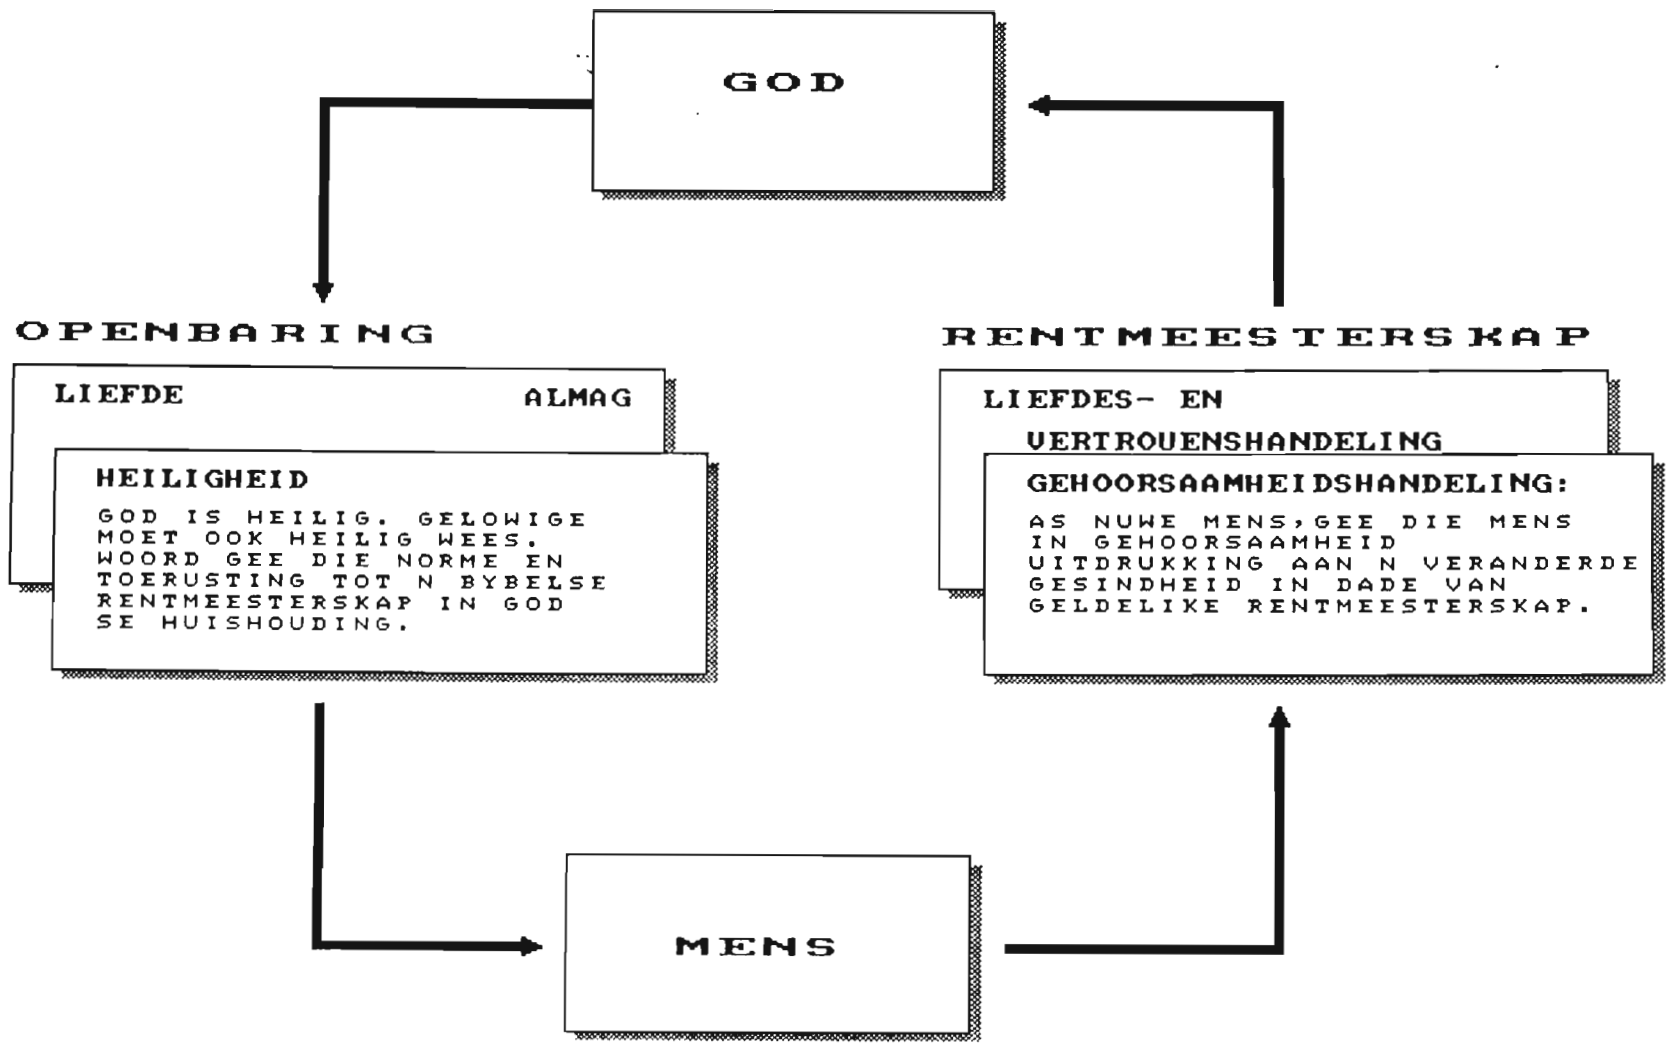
GOD

OPENBARING

LIEFDE

ALMAG

HEILIGHEID

GOD IS HEILIG. GELOWIGE MOET OOK HEILIG WEES. WOORD GEE DIE NORME EN TOERUSTING TOT N BYBELSE RENTMEESTERSKAP IN GOD SE HUISHOUDING.

RENTMEESTERSKAP

LIEFDES- EN VERTROUENSHANDELING

GEHOORSAAMHEIDSHANDELING:

AS NUWE MENS,GEE DIE MENS IN GEHOORSAAMHEID UITDRUKKING AAN N VERANDERDE GESINDHEID IN DADE VAN GELDELIKE RENTMEESTERSKAP.

MENS